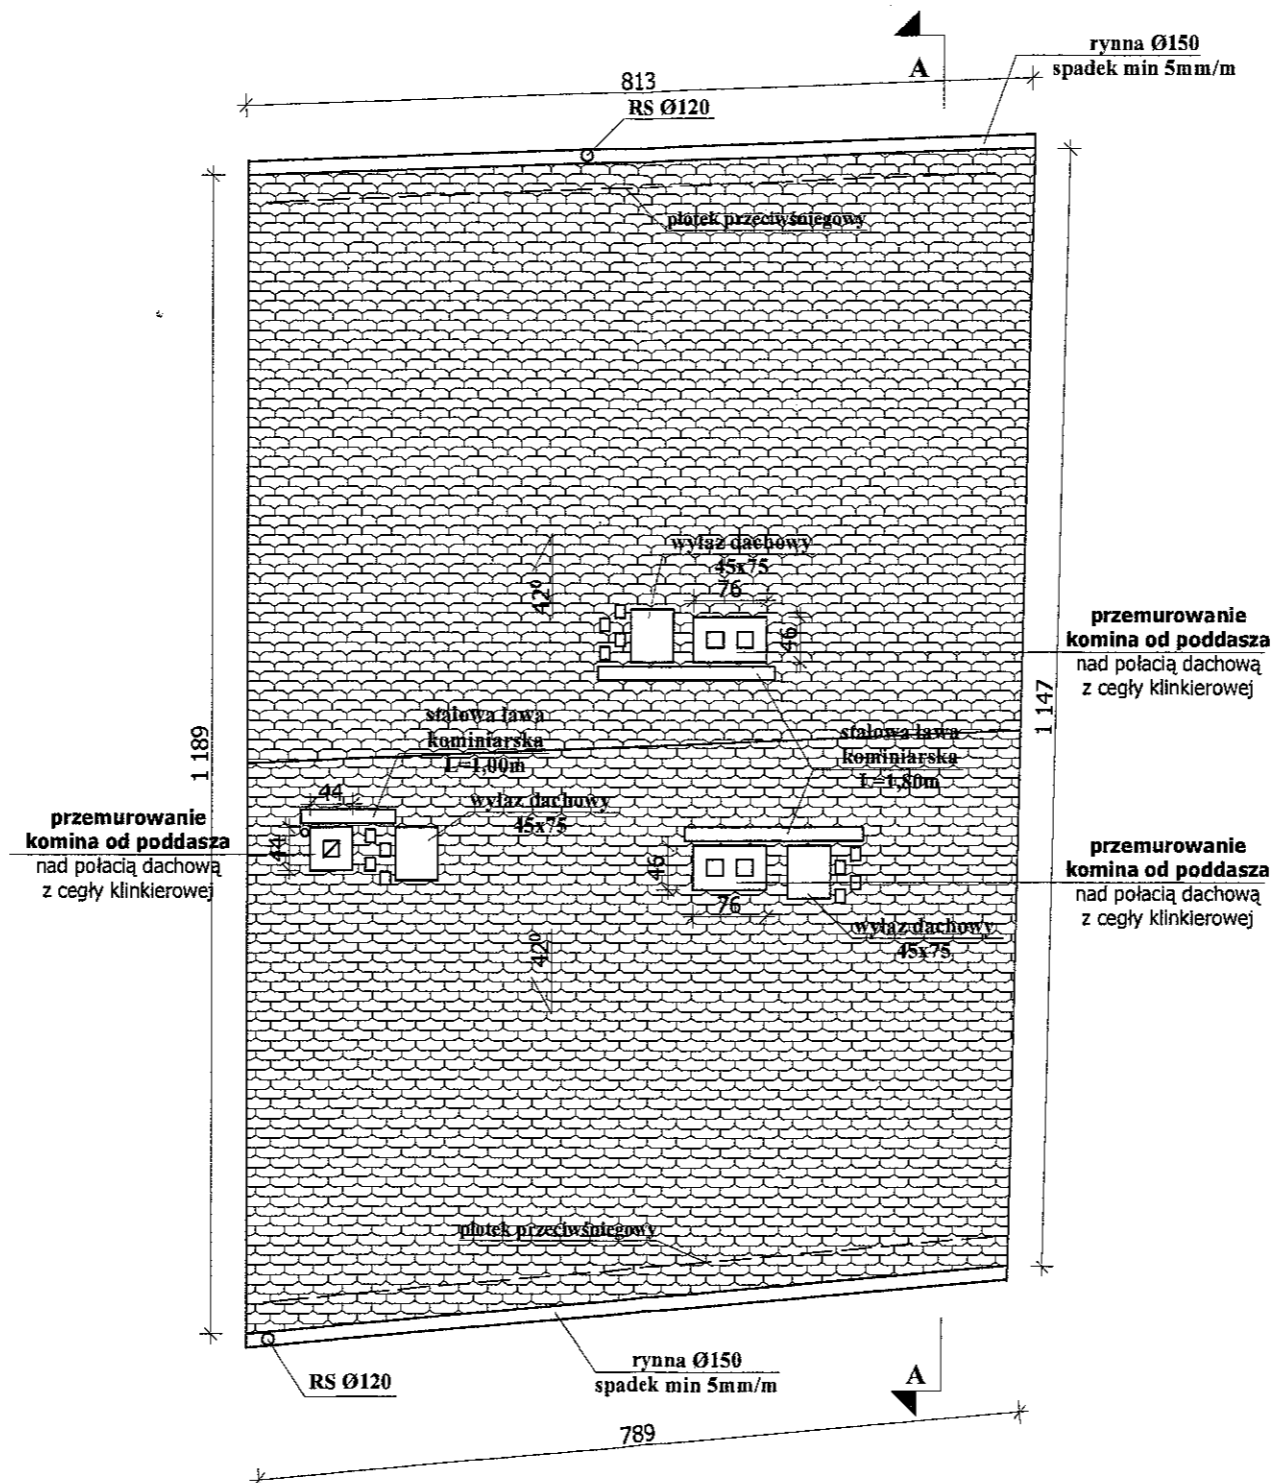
A

rynna Ø150
spadek min 5mm/m

813

RS Ø120

płotek przeciwśniegowy

wyłaz dachowy
45x75

76

42°

46

przemurowanie
komina od poddasza
nad połacią dachową
z cegły klinkierowej

stalowa ława
kominiarska
L=1,00m

stalowa ława
kominiarska
L=1,80m

1 189

1 147

44

44

wyłaz dachowy
45x75

przemurowanie
komina od poddasza
nad połacią dachową
z cegły klinkierowej

46

76

przemurowanie
komina od poddasza
nad połacią dachową
z cegły klinkierowej

wyłaz dachowy
45x75

42°

płotek przeciwśniegowy

RS Ø120

rynna Ø150
spadek min 5mm/m

A

789